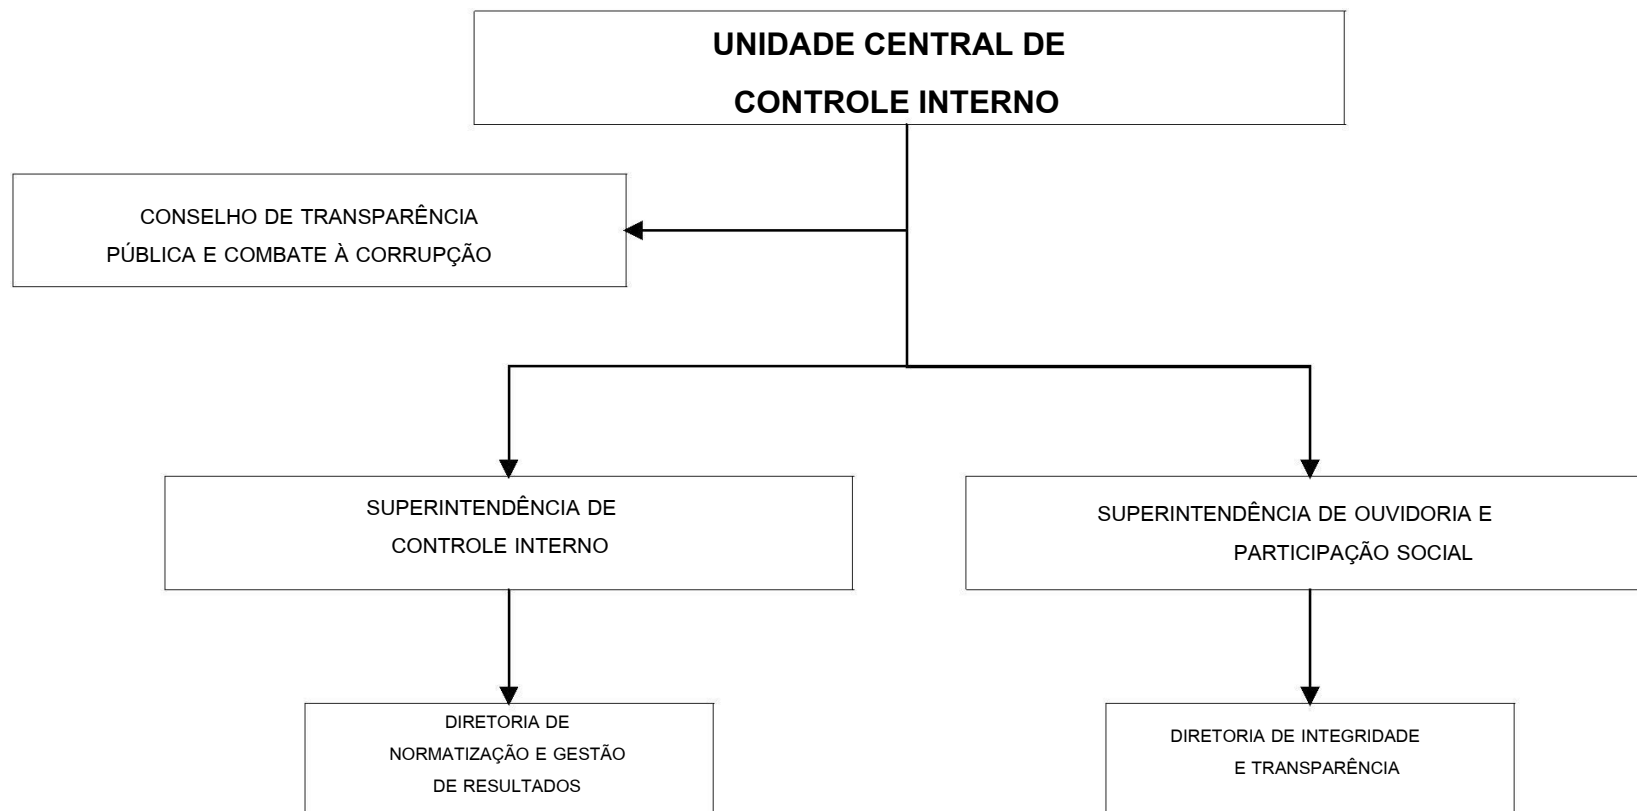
UNIDADE CENTRAL DE
CONTROLE INTERNO

CONSELHO DE TRANSPARÊNCIA
PÚBLICA E COMBATE À CORRUPÇÃO

SUPERINTENDÊNCIA DE
CONTROLE INTERNO

SUPERINTENDÊNCIA DE OUVIDORIA E
PARTICIPAÇÃO SOCIAL

DIRETORIA DE
NORMATIZAÇÃO E GESTÃO
DE RESULTADOS

DIRETORIA DE INTEGRIDADE
E TRANSPARÊNCIA